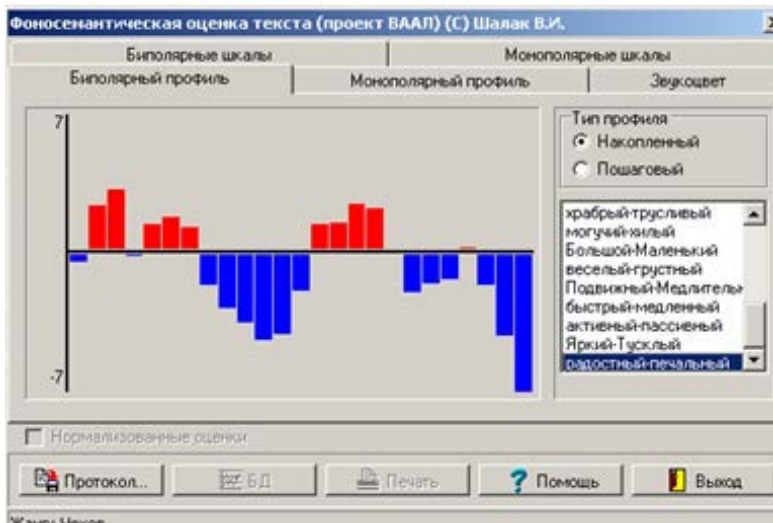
Фоносемантическая оценка текста (проект ВААЛ) (С) Шалак В.И.

Биполярные шкалы | Монополярные шкалы
Биполярный профиль | Монополярный профиль | Звукоцвет

7

-7

Тип профиля
Накопленный
Пошаговый

храбрый-трусливый
могучий-хилый
Большой-Маленький
веселый-грустный
Подвижный-Медлительн
быстрый-медленный
активный-пассивный
Яркий-Тусклый
радостный-печальный

Нормализованные оценки

Протокол... | БД | Печать | Помощь | Выход

Жэнэу Цехов